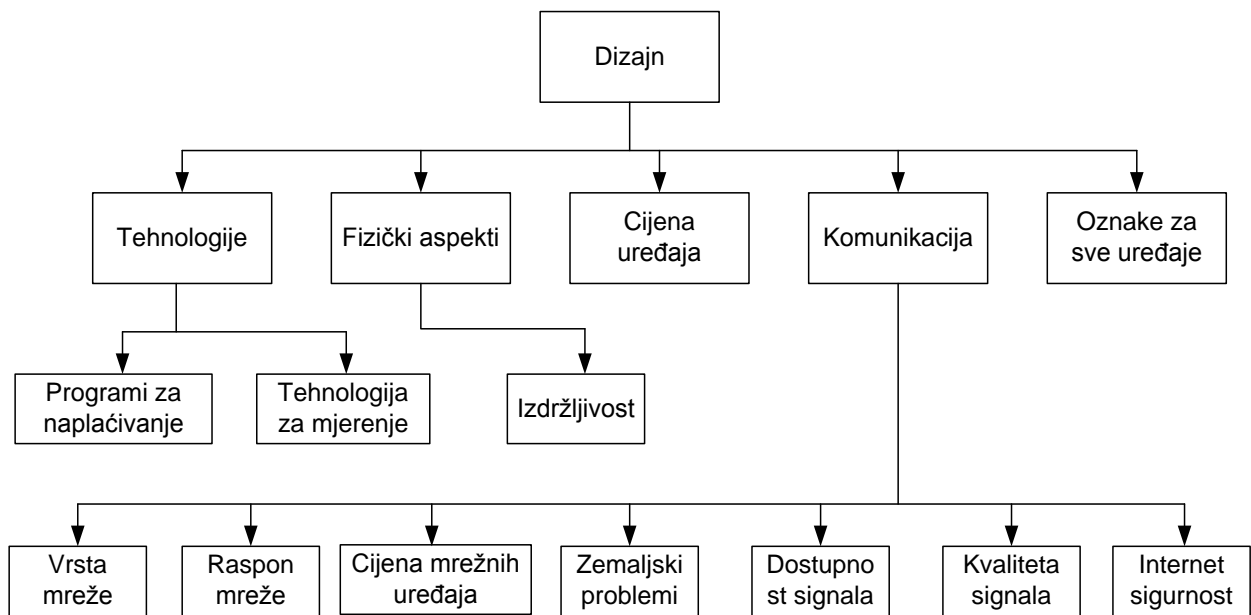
Dizajn

Tehnologije

Fizički aspekti

Cijena uređaja

Komunikacija

Oznake za sve uređaje

Programi za naplaćivanje

Tehnologija za mjerenje

Izdržljivost

Vrsta mreže

Raspon mreže

Cijena mrežnih uređaja

Zemaljski problemi

Dostupno st signala

Kvaliteta signala

Internet sigurnost